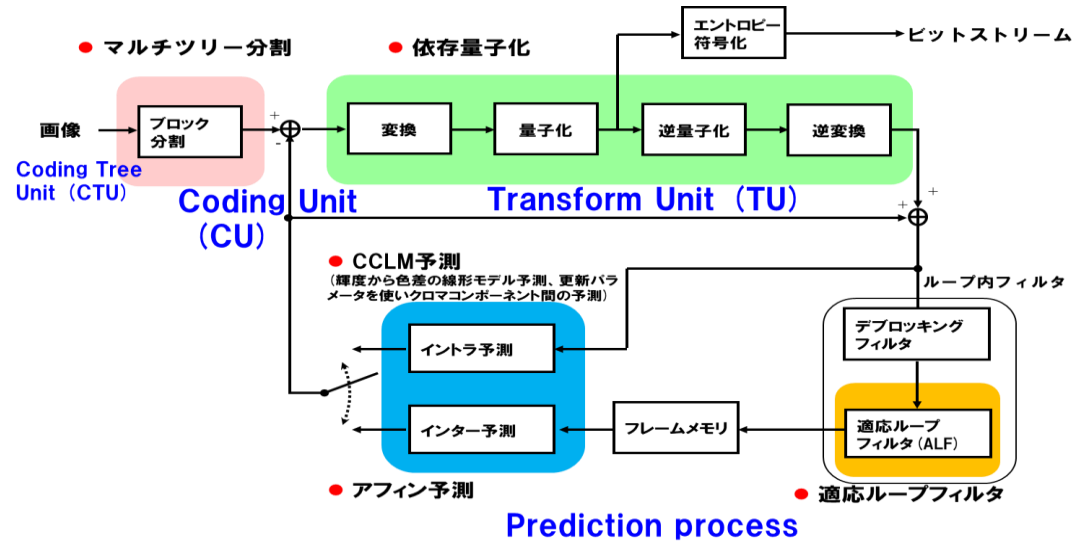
マルチツリー分割

依存量子化

エントロピー符号化

ビットストリーム

画像

ブロック分割

+

-

変換

量子化

逆量子化

逆変換

Coding Tree Unit（CTU）

Coding Unit（CU）

Transform Unit（TU）

+

+

CCLM予測
（輝度から色差の線形モデル予測、更新パラメータを使いクロマコンポーネント間の予測）

ループ内フィルタ

イントラ予測

デブロッキングフィルタ

インター予測

フレームメモリ

適応ループフィルタ（ALF）

アフィン予測

適応ループフィルタ

Prediction process